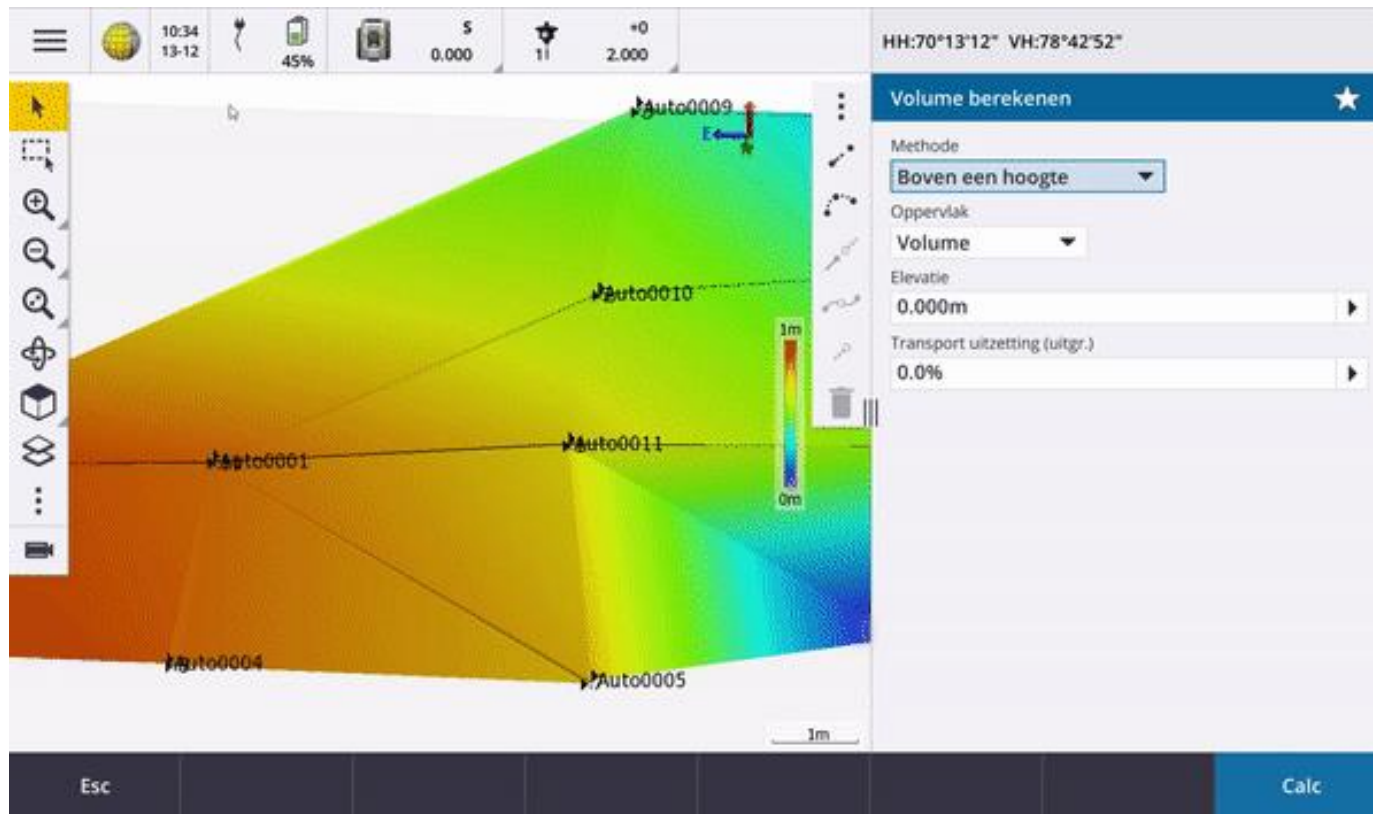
10:34
13-12

45%

S
0.000

+0
1!
2.000

HH:70°13'12" VH:78°42'52"

Auto0009
E

Auto0010

1m

0m

Auto0001
Auto0011

Auto0004
Auto0005

1m

Volume berekenen

Methode
Boven een hoogte

Oppervlak
Volume

Elevatie
0.000m

Transport uitzetting (uitgr.)
0.0%

Esc

Calc